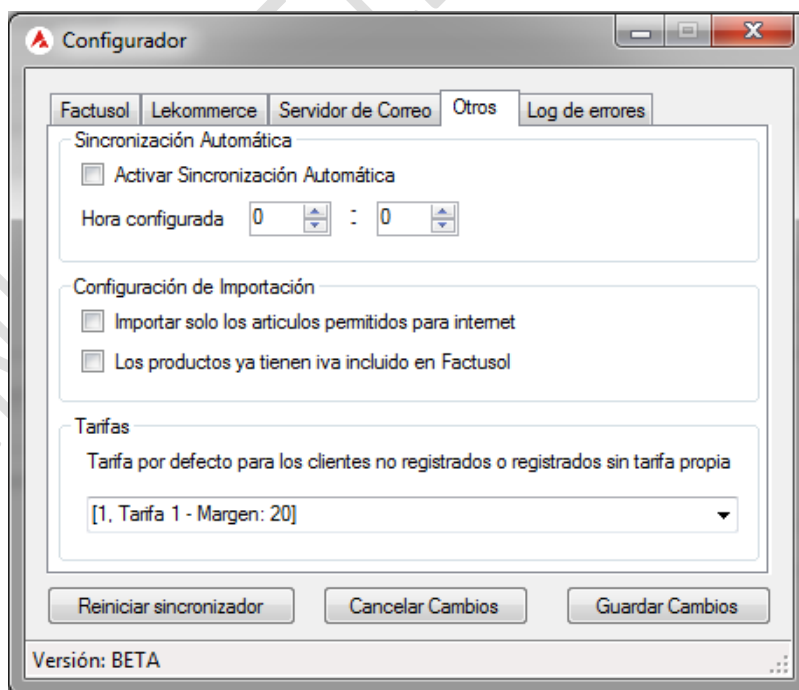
Configurador

Factusol | Lekommerce | Servidor de Correo | Otros | Log de errores

Sincronización Automática

Activar Sincronización Automática

Hora configurada 0 : 0

Configuración de Importación

Importar solo los articulos permitidos para internet

Los productos ya tienen iva incluido en Factusol

Tarifas

Tarifa por defecto para los clientes no registrados o registrados sin tarifa propia

[1, Tarifa 1 - Margen: 20]

Reiniciar sincronizador | Cancelar Cambios | Guardar Cambios

Versión: BETA